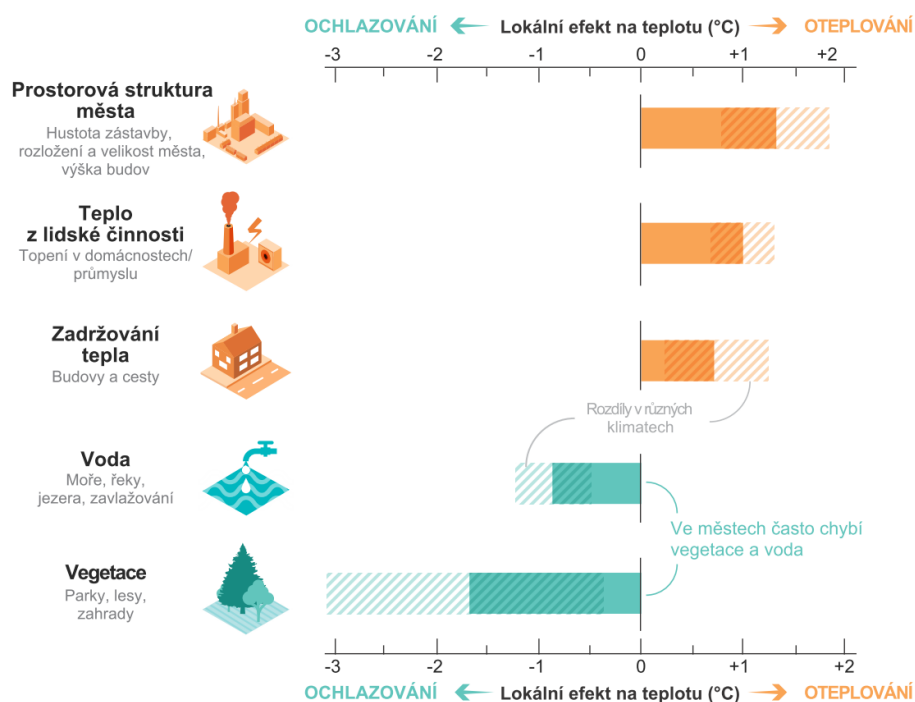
OCHLAZOVÁNÍ ← Lokální efekt na teplotu (°C) → OTEPLOVÁNÍ

-3 -2 -1 0 +1 +2

Prostorová struktura města
Hustota zástavby, rozložení a velikost města, výška budov

Teplo z lidské činnosti
Topení v domácnostech/ průmyslu

Zadržování tepla
Budovy a cesty

Rozdíly v různých klimatech

Voda
Moře, řeky, jezera, zavlažování

Ve městech často chybí vegetace a voda

Vegetace
Parky, lesy, zahrady

-3 -2 -1 0 +1 +2

OCHLAZOVÁNÍ ← Lokální efekt na teplotu (°C) → OTEPLOVÁNÍ